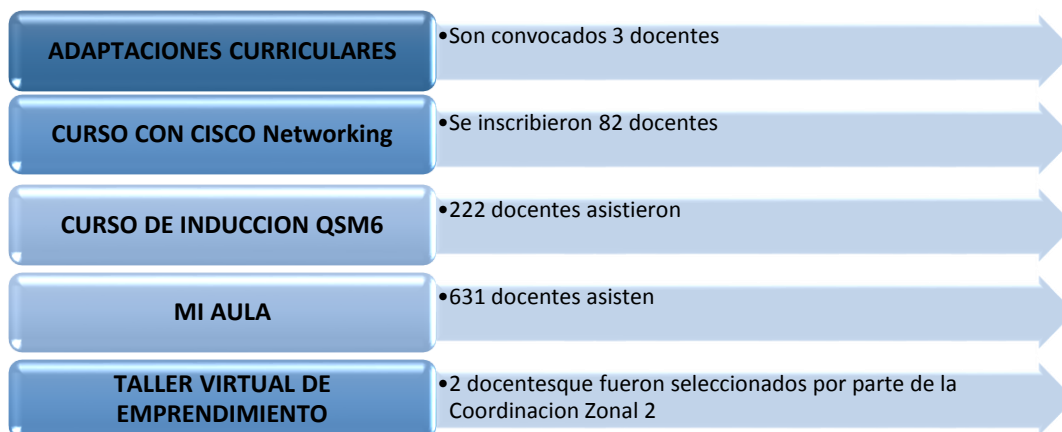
ADAPTACIONES CURRICULARES

•Son convocados 3 docentes

CURSO CON CISCO Networking

•Se inscribieron 82 docentes

CURSO DE INDUCCION QSM6

•222 docentes asistieron

MI AULA

•631 docentes asisten

TALLER VIRTUAL DE EMPRENDIMIENTO

•2 docentesque fueron seleccionados por parte de la Coordinacion Zonal 2